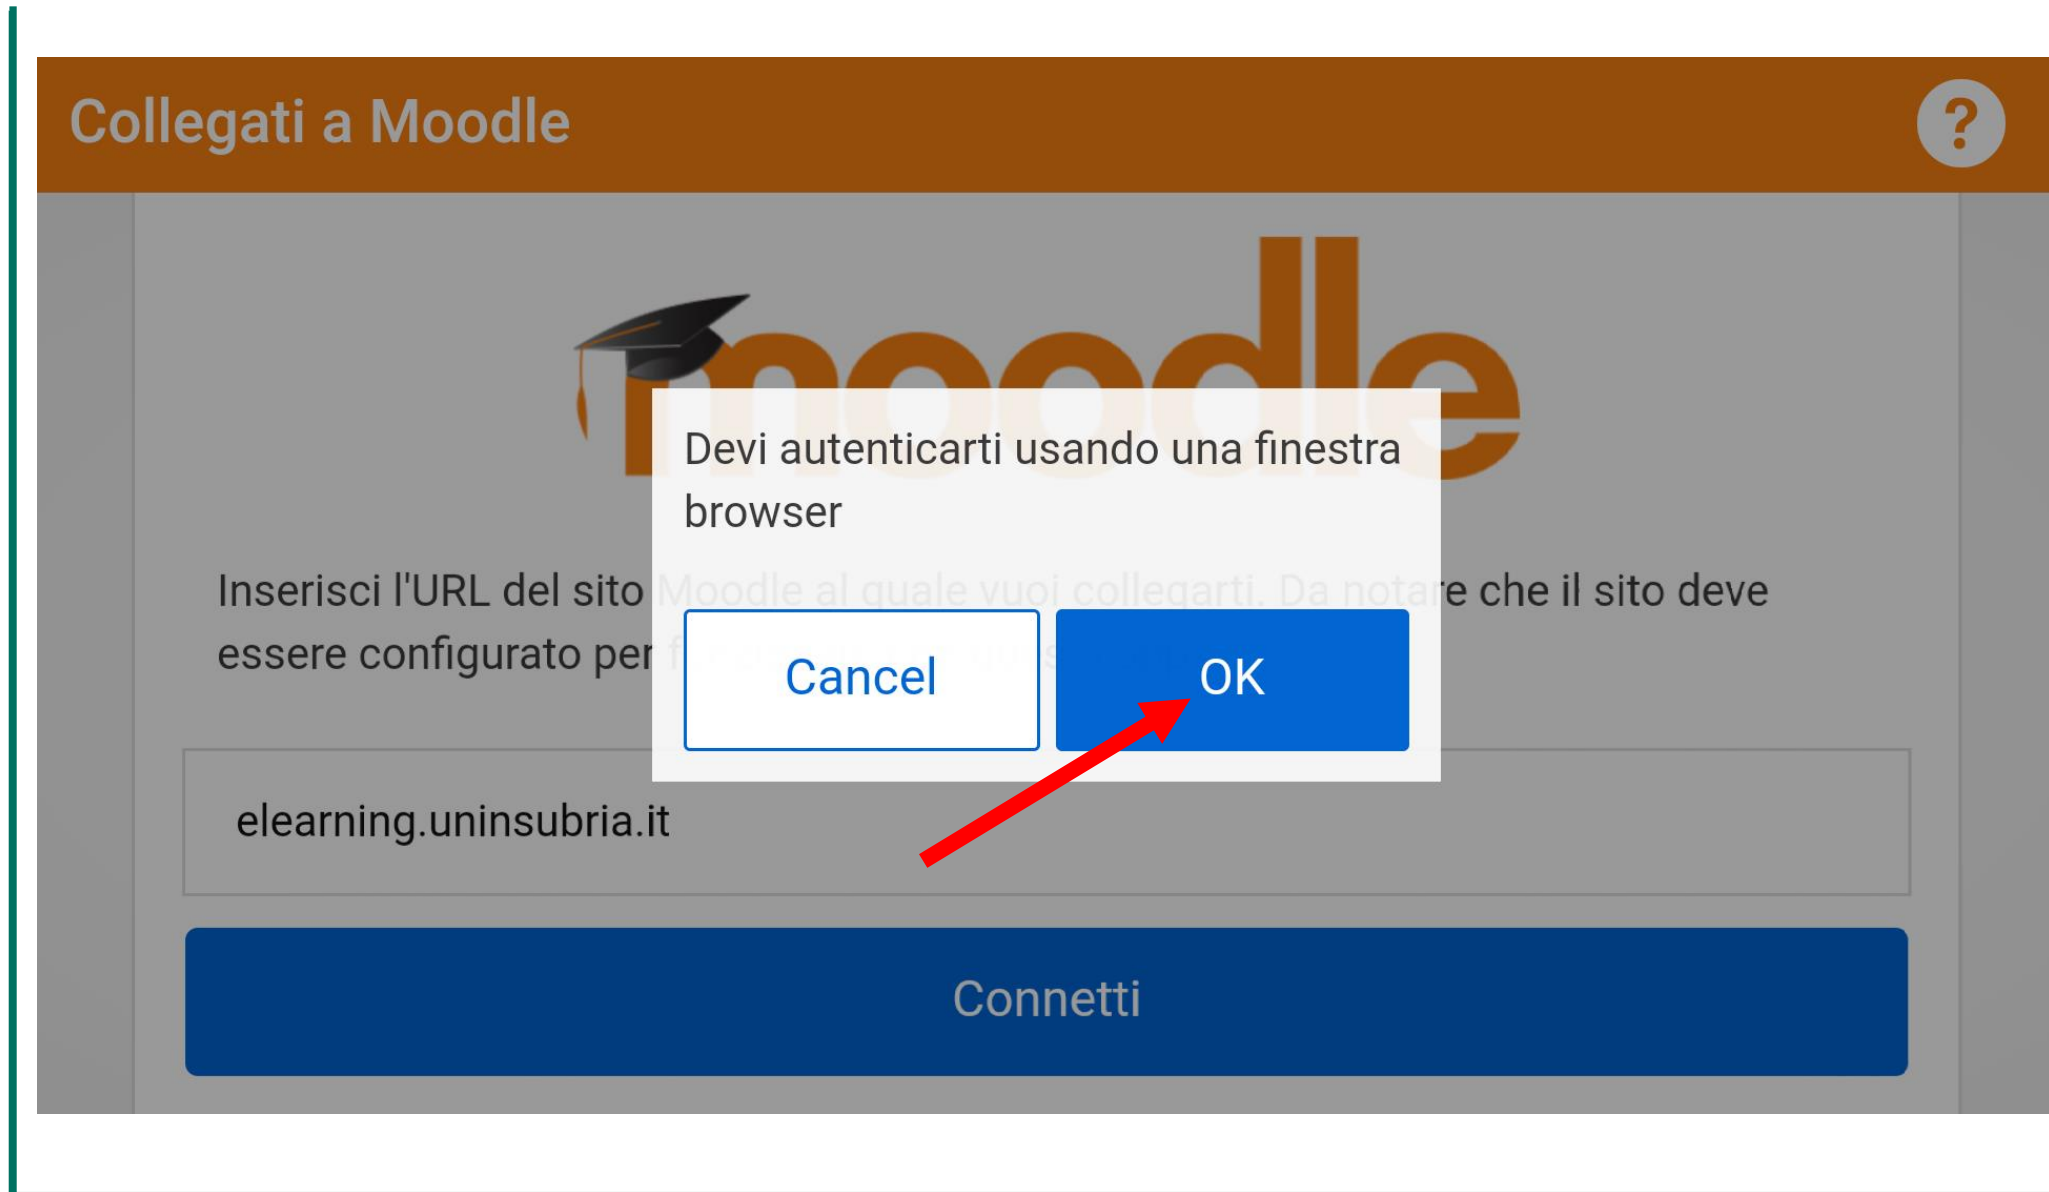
Collegati a Moodle

?

moodle

Devi autenticarti usando una finestra browser

Inserisci l'URL del sito Moodle al quale vuoi collegarti. Da notare che il sito deve essere configurato per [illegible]

Cancel

OK

elearning.uninsubria.it

Connetti